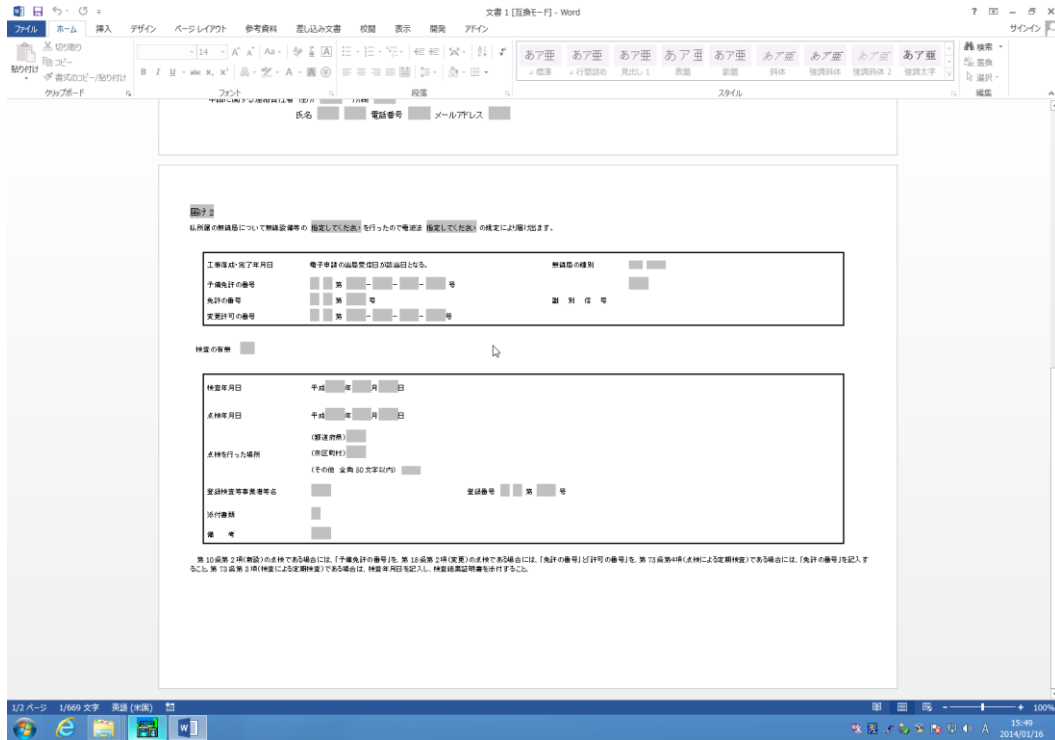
文書 1 [互換モード] - Word

ファイル ホーム 挿入 デザイン ページレイアウト 参考資料 差し込み文書 校閲 表示 開発 アドイン

サインイン

切り取り
コピー
貼り付け
書式のコピー/貼り付け
クリップボード

14
フォント
段落

あア亜 標準
あア亜 行間詰め
あア亜 見出し 1
あア亜 表題
あア亜 副題
あア亜 斜体
あア亜 強調斜体
あア亜 強調斜体 2
あア亜 強調太字
スタイル

検索
置換
選択
編集

氏名 電話番号 メールアドレス

別表 2

私所属の無線局について無線設備等の 指定してください を行ったので電波法 指定してください の規定により届け出ます。

| 工事落成・完了年月日 | 電子申請の当局受信日が届出日となる。 | 無線局の種別 | |
|---|---|---|---|
| 予備免許の番号 | 第 – – – 号 | | |
| 免許の番号 | 第 号 | 識別信号 | |
| 変更許可の番号 | 第 – – – 号 | | |

検査の省略

| 検査年月日 | 平成 年 月 日 | | |
|---|---|---|---|
| 点検年月日 | 平成 年 月 日 | | |
| 点検を行った場所 | (都道府県) (市区町村) (その他 全角 50 文字以内) | | |
| 登録検査等事業者等名 | | 登録番号 | 第 号 |
| 添付書類 | | | |
| 備考 | | | |

第 10 条第 2 項(新設)の点検である場合には、「予備免許の番号」を、第 18 条第 2 項(変更)の点検である場合には、「免許の番号」と「許可の番号」を、第 73 条第4項(点検による定期検査)である場合には、「免許の番号」を記入すること。第 73 条第 3 項(検査による定期検査)である場合は、検査年月日を記入し、検査結果証明書を添付すること。

1/2 ページ 1/669 文字 英語 (米国)
100%
15:49
2014/01/16